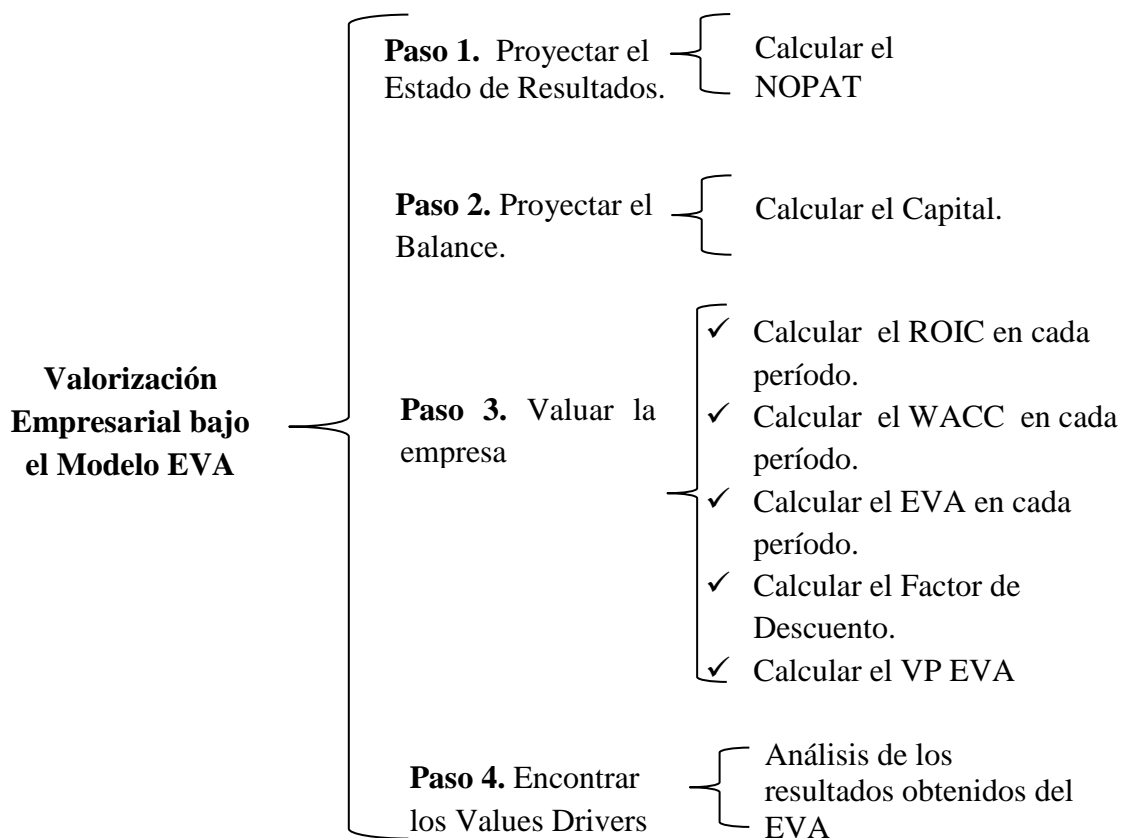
**Valorización Empresarial bajo el Modelo EVA**

**Paso 1.** Proyectar el Estado de Resultados.

Calcular el NOPAT

**Paso 2.** Proyectar el Balance.

Calcular el Capital.

**Paso 3.** Valuar la empresa

✓ Calcular el ROIC en cada período.
✓ Calcular el WACC en cada período.
✓ Calcular el EVA en cada período.
✓ Calcular el Factor de Descuento.
✓ Calcular el VP EVA

**Paso 4.** Encontrar los Values Drivers

Análisis de los resultados obtenidos del EVA